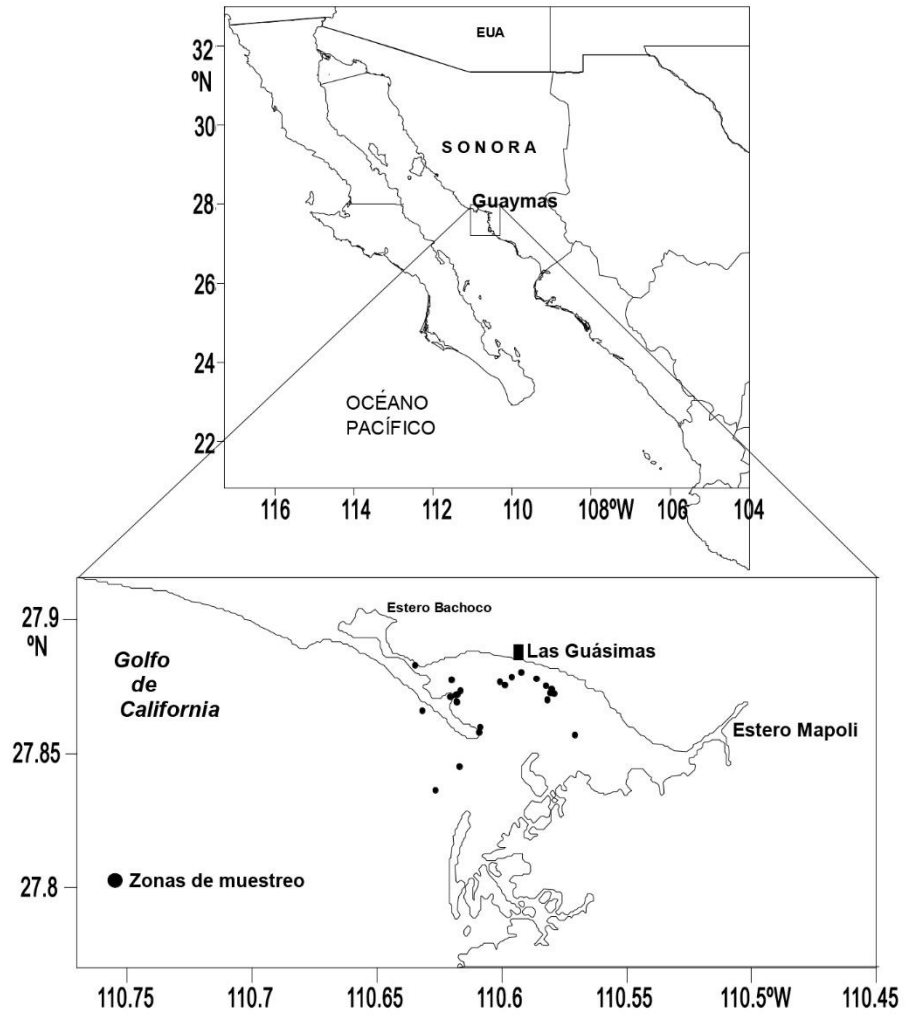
32
ºN
30
28
26
24
22

EUA

SONORA

Guaymas

OCÉANO PACÍFICO

116 114 112 110 108ºW 106 104

27.9
ºN
27.85
27.8

Estero Bachoco

Las Guásimas

Golfo de California

Estero Mapoli

● Zonas de muestreo

110.75 110.7 110.65 110.6 110.55 110.5ºW 110.45